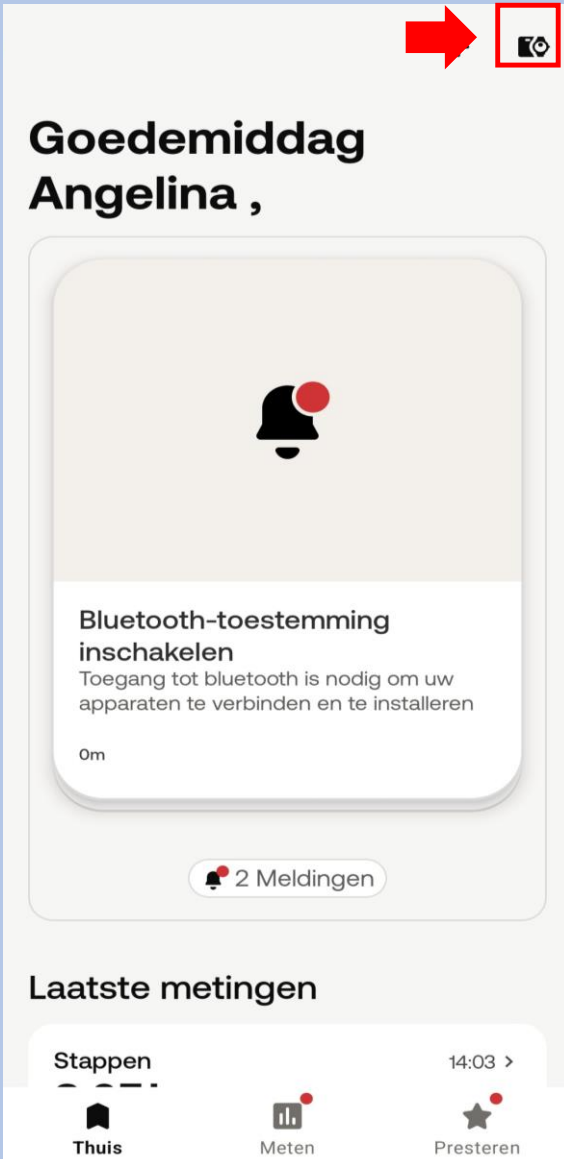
Goedemiddag Angelina ,

Bluetooth-toestemming inschakelen

Toegang tot bluetooth is nodig om uw apparaten te verbinden en te installeren

0m

2 Meldingen

Laatste metingen

Stappen

14:03 >

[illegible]

Thuis

Meten

Presteren